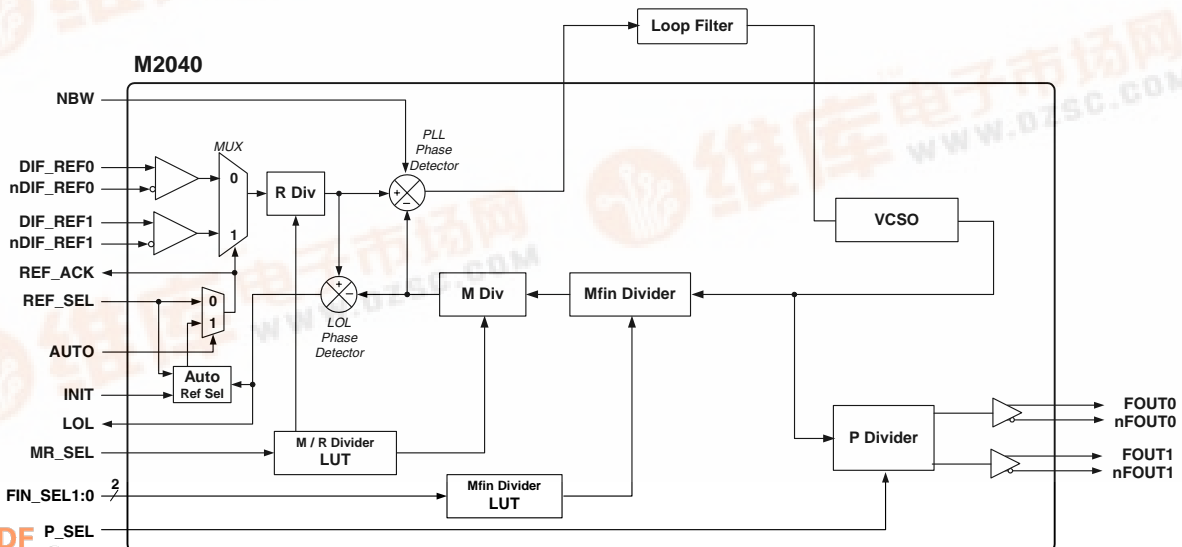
Loop Filter

M2040

NBW

PLL Phase Detector

MUX

DIF_REF0
nDIF_REF0

0

R Div

+
–

DIF_REF1
nDIF_REF1

1

VCSO

REF_ACK

+
–

REF_SEL

0
1

M Div

Mfin Divider

LOL Phase Detector

AUTO

Auto Ref Sel

INIT

LOL

FOUT0
nFOUT0

P Divider

MR_SEL

M / R Divider LUT

FOUT1
nFOUT1

FIN_SEL1:0

2

Mfin Divider LUT

P_SEL

www.dzsc.com